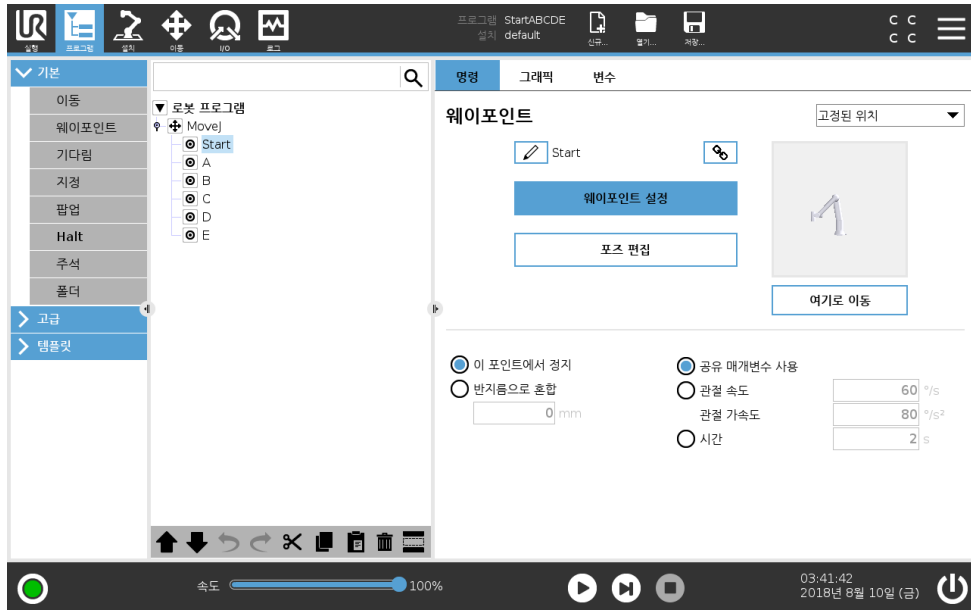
실행 프로그램 설치 이동 I/O 로그

프로그램 StartABCDE
설치 default

신규... 열기... 저장...

C C
C C

기본
이동
웨이포인트
기다림
지정
팝업
Halt
주석
폴더
고급
템플릿

로봇 프로그램
MoveJ
Start
A
B
C
D
E

명령 그래픽 변수

웨이포인트

고정된 위치

Start

웨이포인트 설정

포즈 편집

여기로 이동

이 포인트에서 정지
반지름으로 혼합
0 mm

공유 매개변수 사용
관절 속도 60 °/s
관절 가속도 80 °/s²
시간 2 s

속도 100%

03:41:42
2018년 8월 10일 (금)